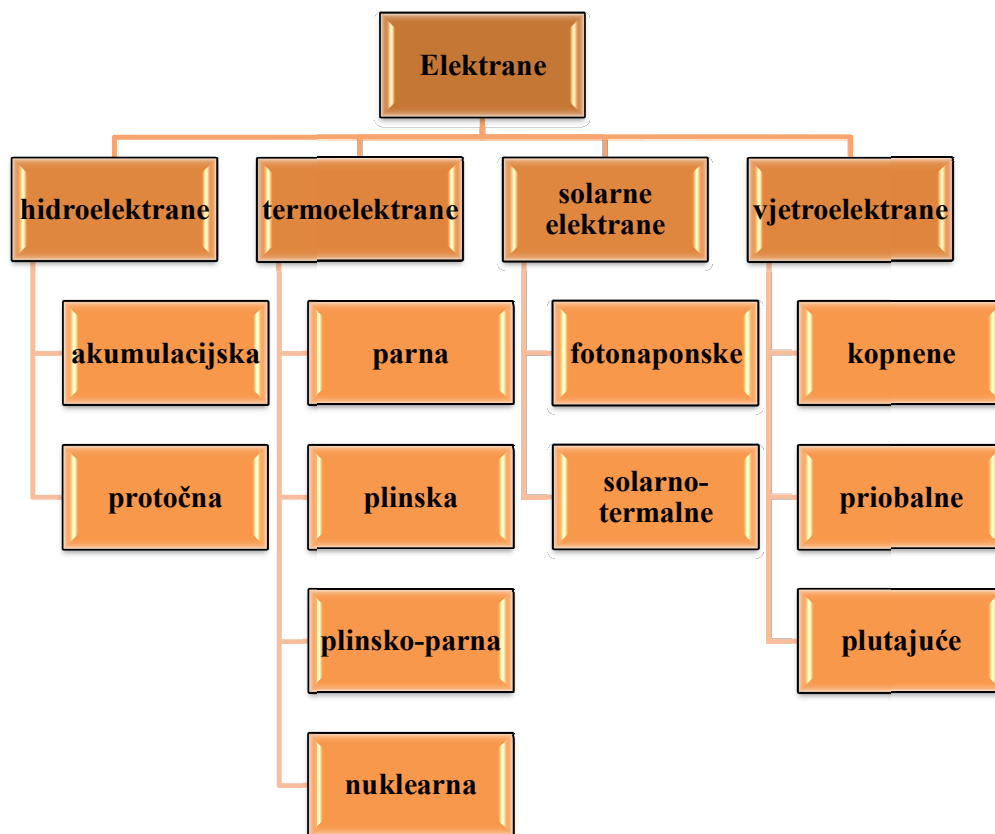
Elektrane

hidroelektrane

akumulacijska

protočna

termoelektrane

parna

plinska

plinsko-parna

nuklearna

solarne elektrane

fotonaponske

solarno-termalne

vjetroelektrane

kopnene

priobalne

plutajuće